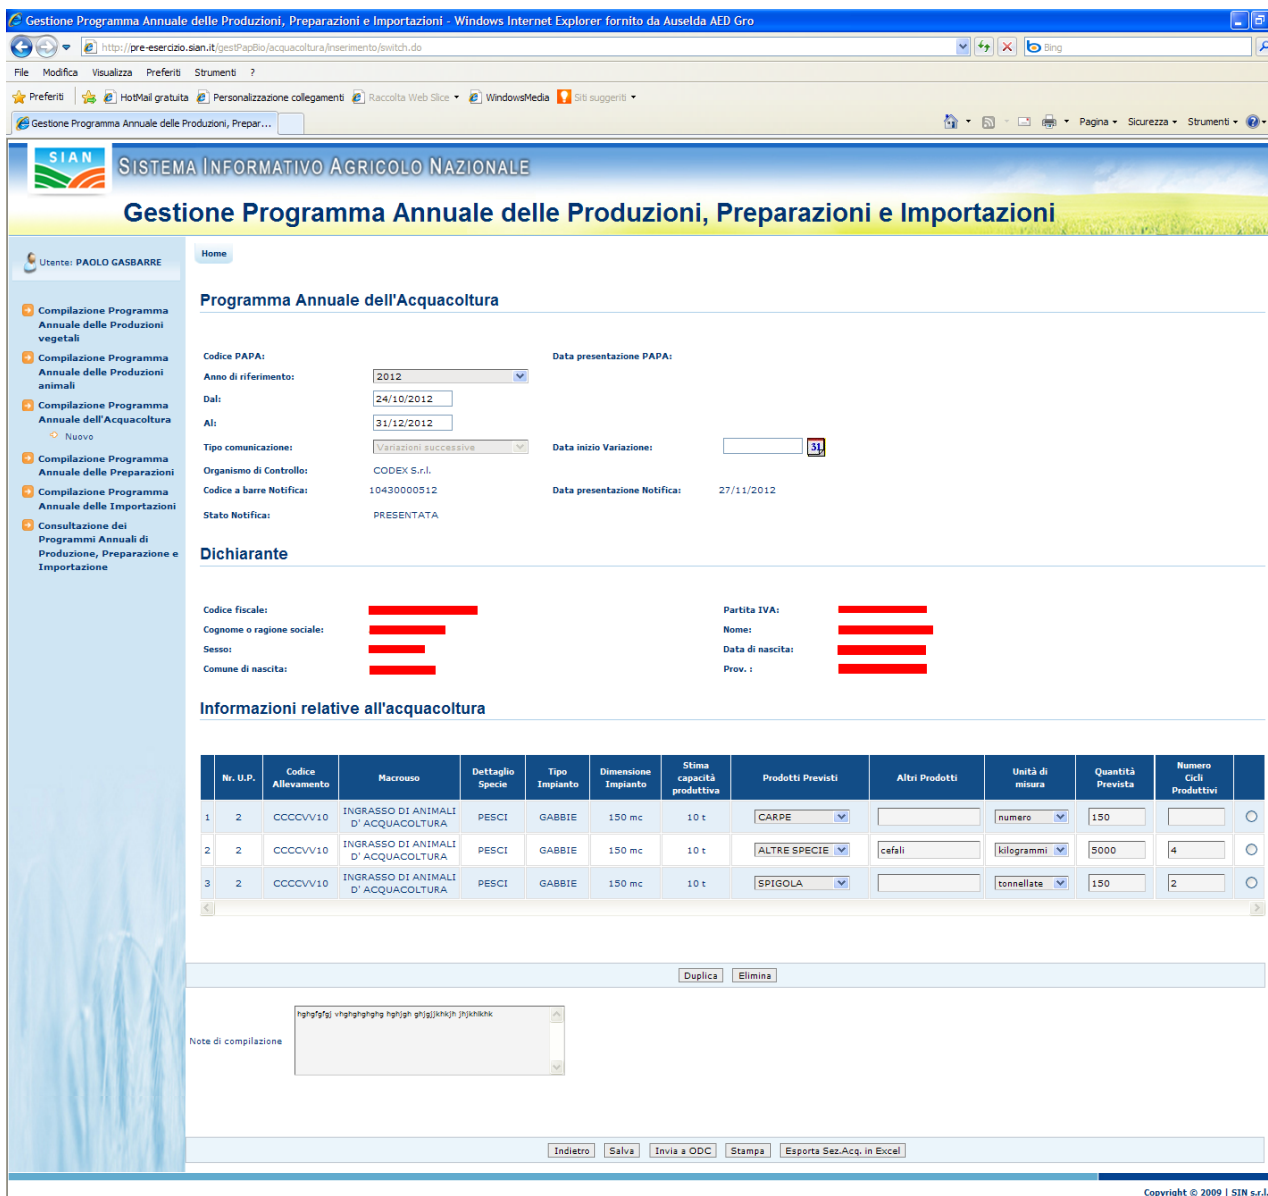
Gestione Programma Annuale delle Produzioni, Preparazioni e Importazioni - Windows Internet Explorer fornito da Auselda AED Gro

http://pre-esercizio.sian.it/gestPapBio/acquacoltura/inserimento/switch.do

Bing

File Modifica Visualizza Preferiti Strumenti ?

Preferiti HotMail gratuita Personalizzazione collegamenti Raccolta Web Slice WindowsMedia Siti suggeriti

Gestione Programma Annuale delle Produzioni, Prepar...

Pagina Sicurezza Strumenti

SIAN

SISTEMA INFORMATIVO AGRICOLO NAZIONALE

Gestione Programma Annuale delle Produzioni, Preparazioni e Importazioni

Utente: PAOLO GASBARRE

Compilazione Programma Annuale delle Produzioni vegetali

Compilazione Programma Annuale delle Produzioni animali

Compilazione Programma Annuale dell'Acquacoltura

Nuovo

Compilazione Programma Annuale delle Preparazioni

Compilazione Programma Annuale delle Importazioni

Consultazione dei Programmi Annuali di Produzione, Preparazione e Importazione

Home

Programma Annuale dell'Acquacoltura

Codice PAPA:

Data presentazione PAPA:

Anno di riferimento: 2012

Dal: 24/10/2012

Al: 31/12/2012

Tipo comunicazione: Variazioni successive

Data inizio Variazione:

31

Organismo di Controllo: CODEX S.r.l.

Codice a barre Notifica: 10430000512

Data presentazione Notifica: 27/11/2012

Stato Notifica: PRESENTATA

Dichiarante

Codice fiscale:

Partita IVA:

Cognome o ragione sociale:

Nome:

Sesso:

Data di nascita:

Comune di nascita:

Prov. :

Informazioni relative all'acquacoltura

| | Nr. U.P. | Codice Allevamento | Macrouso | Dettaglio Specie | Tipo Impianto | Dimensione Impianto | Stima capacità produttiva | Prodotti Previsti | Altri Prodotti | Unità di misura | Quantità Prevista | Numero Cicli Produttivi | |
|---|---|---|---|---|---|---|---|---|---|---|---|---|---|
| 1 | 2 | CCCCVV10 | INGRASSO DI ANIMALI D' ACQUACOLTURA | PESCI | GABBIE | 150 mc | 10 t | CARPE | | numero | 150 | | |
| 2 | 2 | CCCCVV10 | INGRASSO DI ANIMALI D' ACQUACOLTURA | PESCI | GABBIE | 150 mc | 10 t | ALTRE SPECIE | cefali | kilogrammi | 5000 | 4 | |
| 3 | 2 | CCCCVV10 | INGRASSO DI ANIMALI D' ACQUACOLTURA | PESCI | GABBIE | 150 mc | 10 t | SPIGOLA | | tonnellate | 150 | 2 | |

Duplica Elimina

Note di compilazione

hghgfgfgj vhghghghghg hghjgh ghjgjjkhkjh jhjkhkhk

Indietro Salva Invia a ODC Stampa Esporta Sez.Acq. in Excel

Copyright © 2009 | SIN s.r.l.